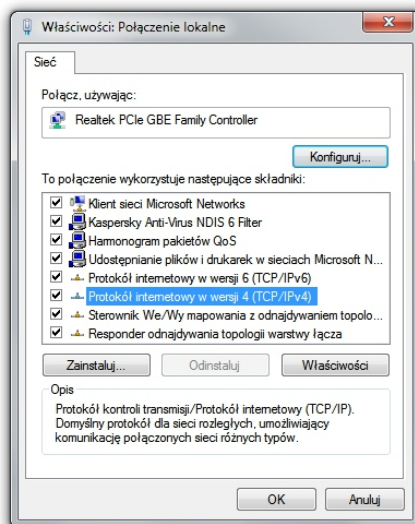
Właściwości: Połączenie lokalne

Sieć

Połącz, używając:

Realtek PCIe GBE Family Controller

Konfiguruj...

To połączenie wykorzystuje następujące składniki:

Klient sieci Microsoft Networks
Kaspersky Anti-Virus NDIS 6 Filter
Harmonogram pakietów QoS
Udostępnianie plików i drukarek w sieciach Microsoft N...
Protokół internetowy w wersji 6 (TCP/IPv6)
Protokół internetowy w wersji 4 (TCP/IPv4)
Sterownik We/Wy mapowania z odnajdywaniem topolo...
Responder odnajdywania topologii warstwy łącza

Zainstaluj...
Odinstaluj
Właściwości

Opis

Protokół kontroli transmisji/Protokół internetowy (TCP/IP). Domyślny protokół dla sieci rozległych, umożliwiający komunikację połączonych sieci różnych typów.

OK
Anuluj